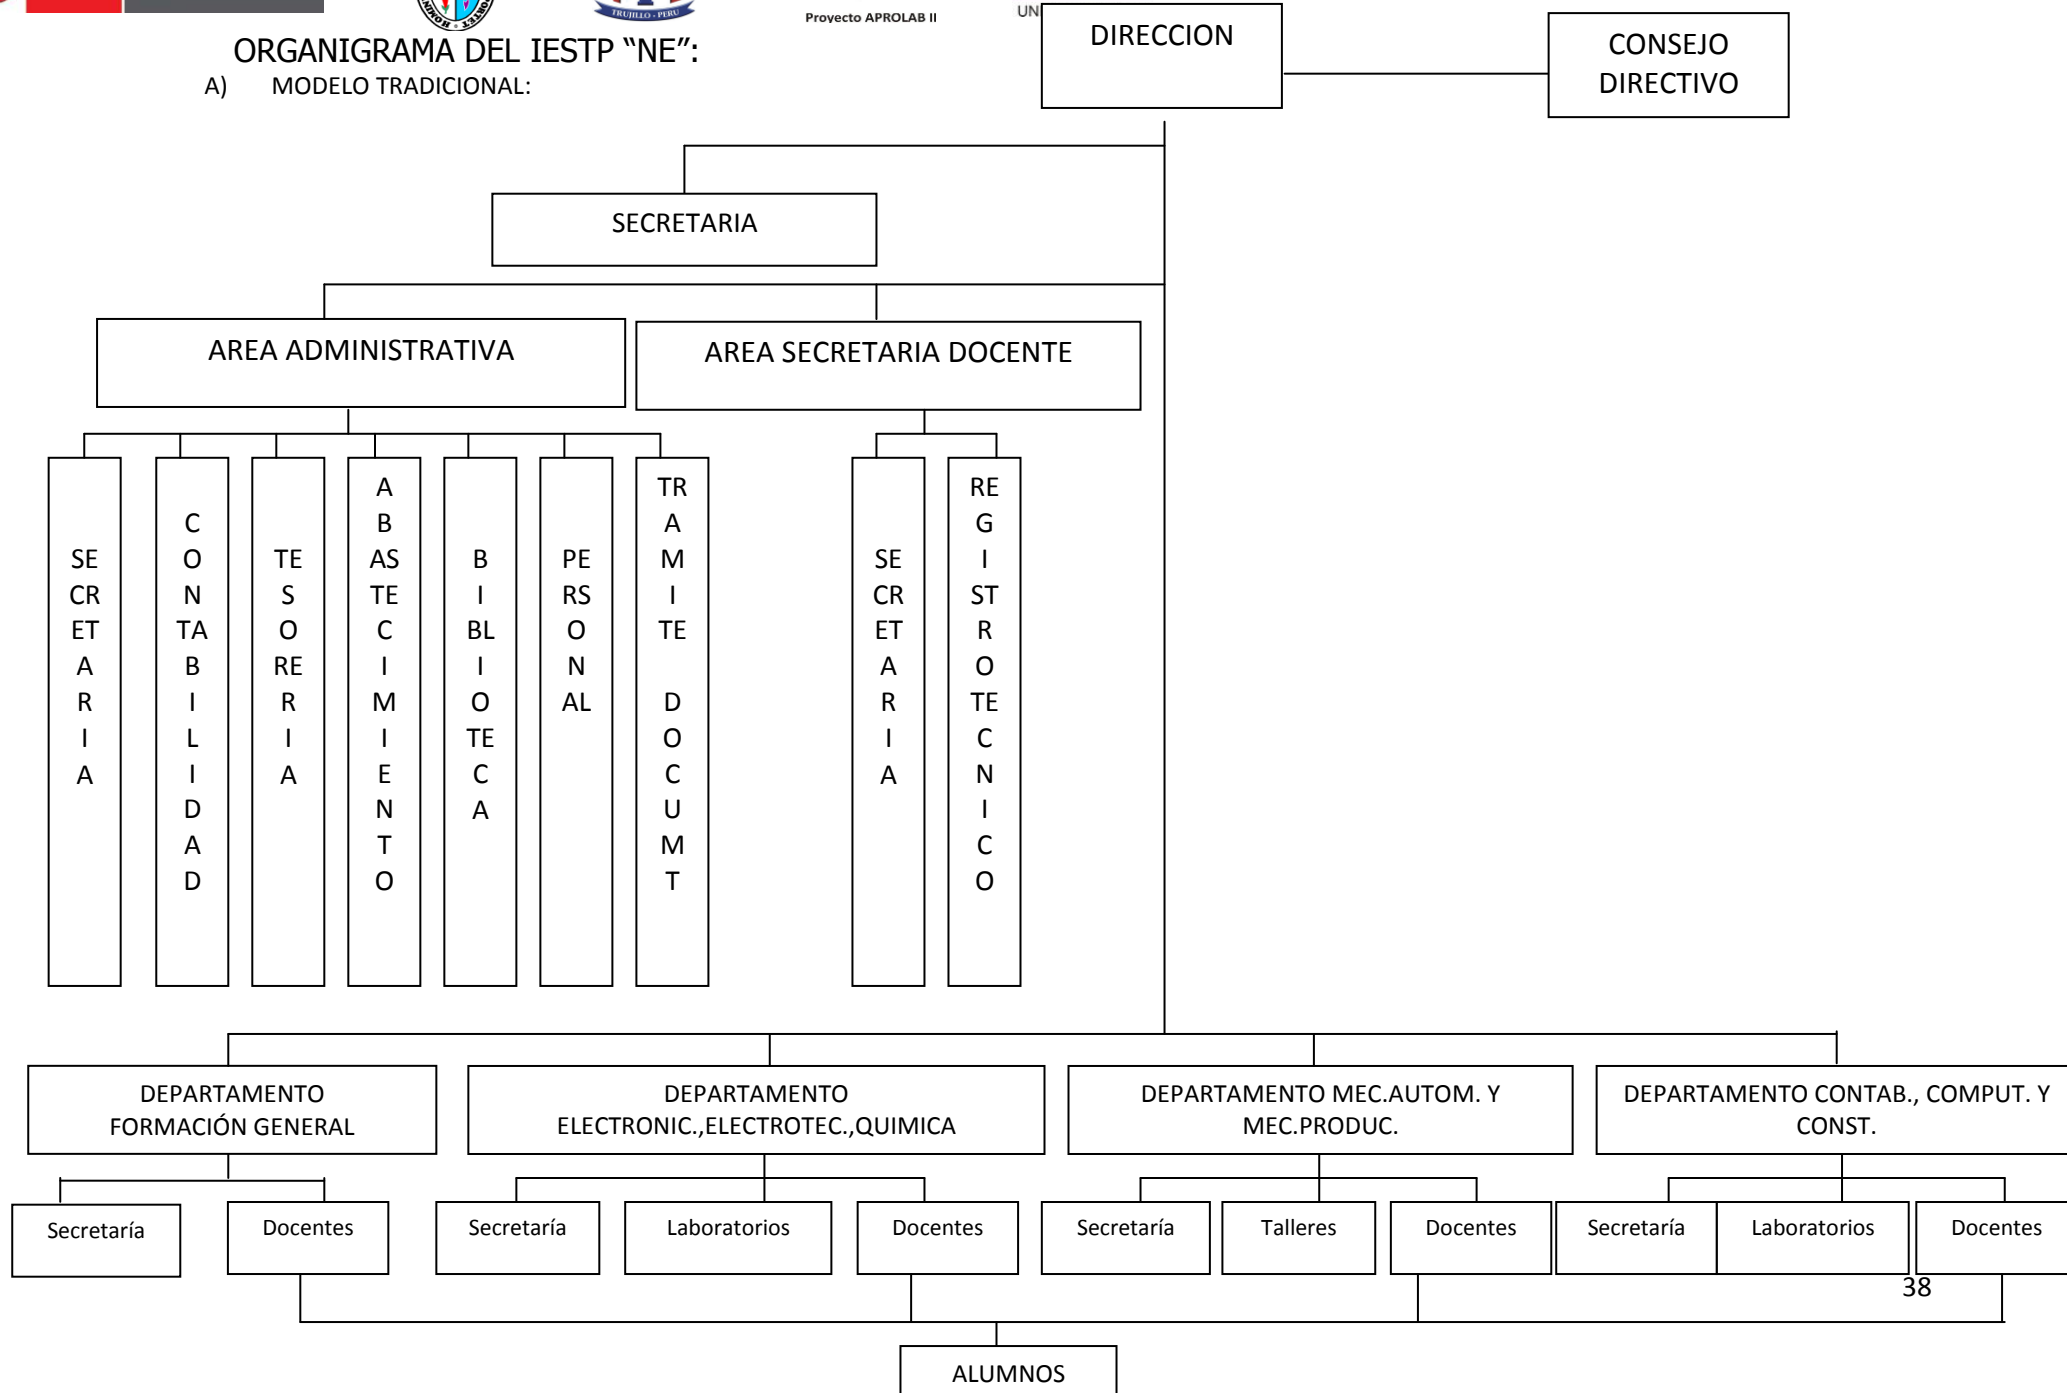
TRUJILLO - PERU

Proyecto APROLAB II

UN

ORGANIGRAMA DEL IESTP “NE”:

A) MODELO TRADICIONAL:

DIRECCION

CONSEJO DIRECTIVO

SECRETARIA

AREA ADMINISTRATIVA

AREA SECRETARIA DOCENTE

SECRETARIA

CONTABILIDAD

TESORERIA

ABASTECIMIENTO

BIBLIOTECA

PERSONAL

TRAMITE DOCUMT

SECRETARIA

REGISTROTECNICO

DEPARTAMENTO FORMACIÓN GENERAL

DEPARTAMENTO ELECTRONIC.,ELECTROTEC.,QUIMICA

DEPARTAMENTO MEC.AUTOM. Y MEC.PRODUC.

DEPARTAMENTO CONTAB., COMPUT. Y CONST.

Secretaría

Docentes

Secretaría

Laboratorios

Docentes

Secretaría

Talleres

Docentes

Secretaría

Laboratorios

Docentes

38

ALUMNOS